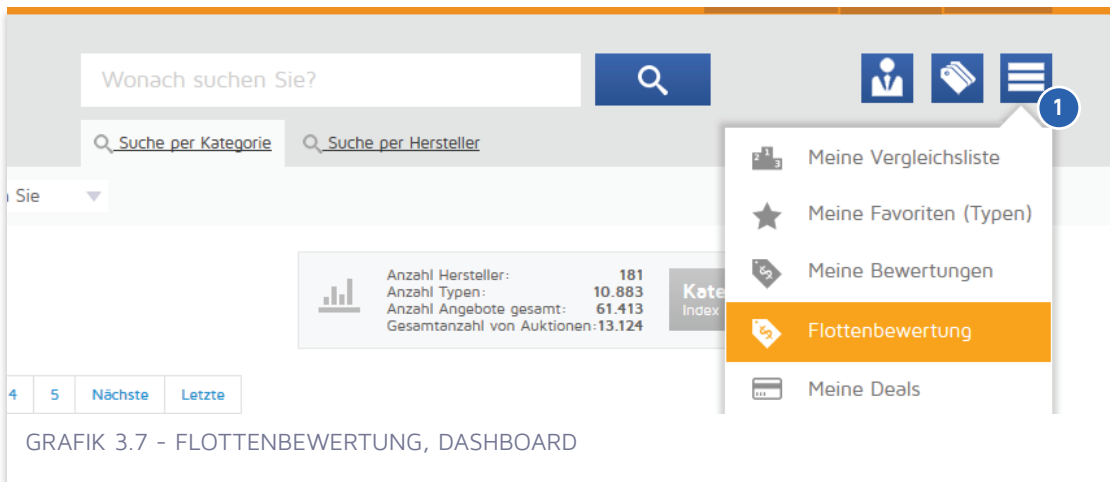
Wonach suchen Sie?

1

Suche per Kategorie

Suche per Hersteller

Sie

Meine Vergleichsliste

Meine Favoriten (Typen)

Meine Bewertungen

Flottenbewertung

Meine Deals

| | |
|---|---|
| Anzahl Hersteller: | 181 |
| Anzahl Typen: | 10.883 |
| Anzahl Angebote gesamt: | 61.413 |
| Gesamtanzahl von Auktionen: | 13.124 |

Kate
Index

4 5 Nächste Letzte

GRAFIK 3.7 - FLOTTENBEWERTUNG, DASHBOARD